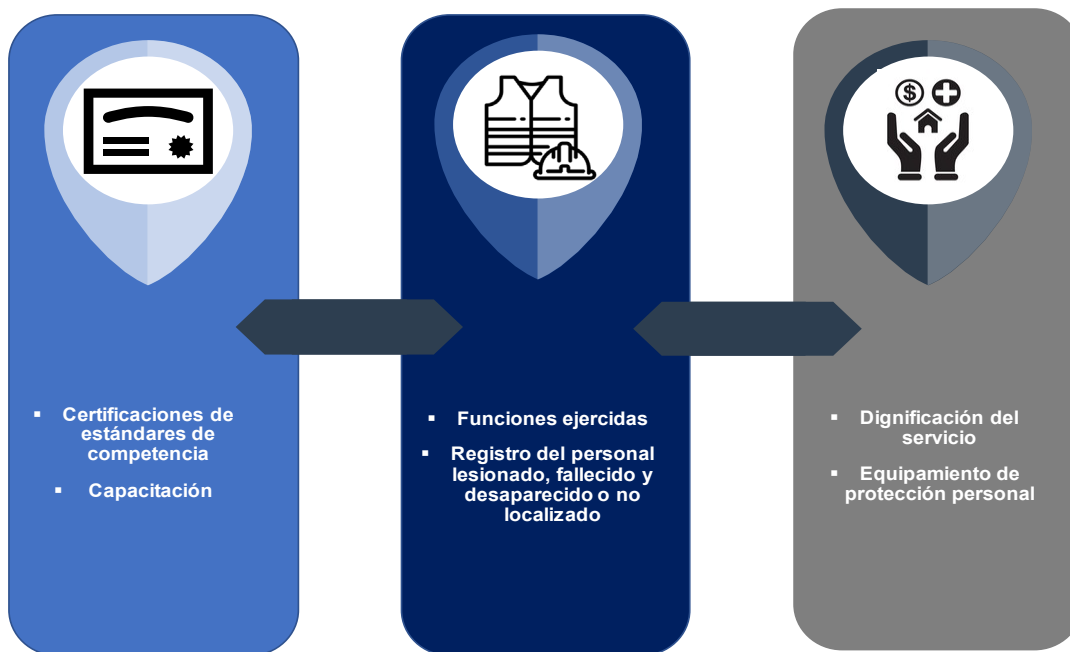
▪ Certificaciones de estándares de competencia

▪ Capacitación

▪ Funciones ejercidas

▪ Registro del personal lesionado, fallecido y desaparecido o no localizado

▪ Dignificación del servicio

▪ Equipamiento de protección personal